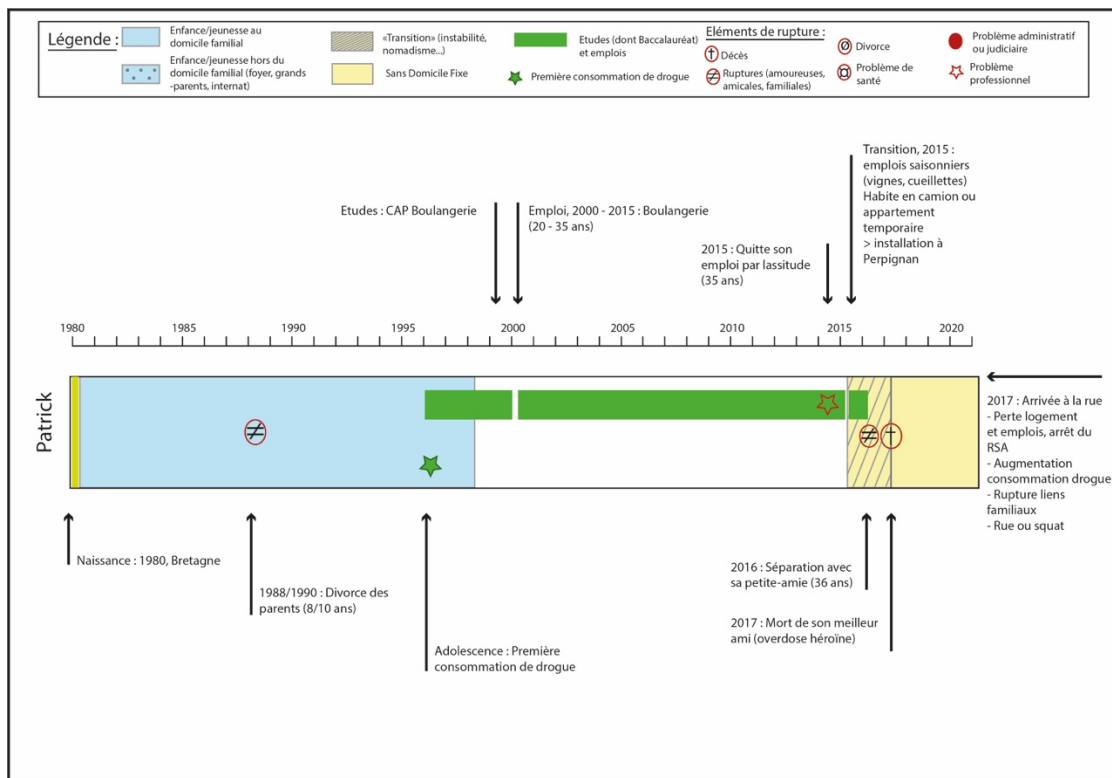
Légende : Enfance/jeunesse au domicile familial
Enfance/jeunesse hors du domicile familial (foyer, grands -parents, internat)
«Transition» (instabilité, nomadisme...)
Sans Domicile Fixe
Etudes (dont Baccalauréat) et emplois
Première consommation de drogue
Eléments de rupture :
Décès
Ruptures (amoureuses, amicales, familiales)
Divorce
Problème de santé
Problème administratif ou judiciaire
Problème professionnel

Etudes : CAP Boulangerie

Emploi, 2000 - 2015 : Boulangerie (20 - 35 ans)

2015 : Quitte son emploi par lassitude (35 ans)

Transition, 2015 : emplois saisonniers (vignes, cueillettes) Habite en camion ou appartement temporaire > installation à Perpignan

1980 1985 1990 1995 2000 2005 2010 2015 2020

Patrick

2017 : Arrivée à la rue
- Perte logement et emplois, arrêt du RSA
- Augmentation consommation drogue
- Rupture liens familiaux
- Rue ou squat

Naissance : 1980, Bretagne

1988/1990 : Divorce des parents (8/10 ans)

Adolescence : Première consommation de drogue

2016 : Séparation avec sa petite-amie (36 ans)

2017 : Mort de son meilleur ami (overdose héroïne)